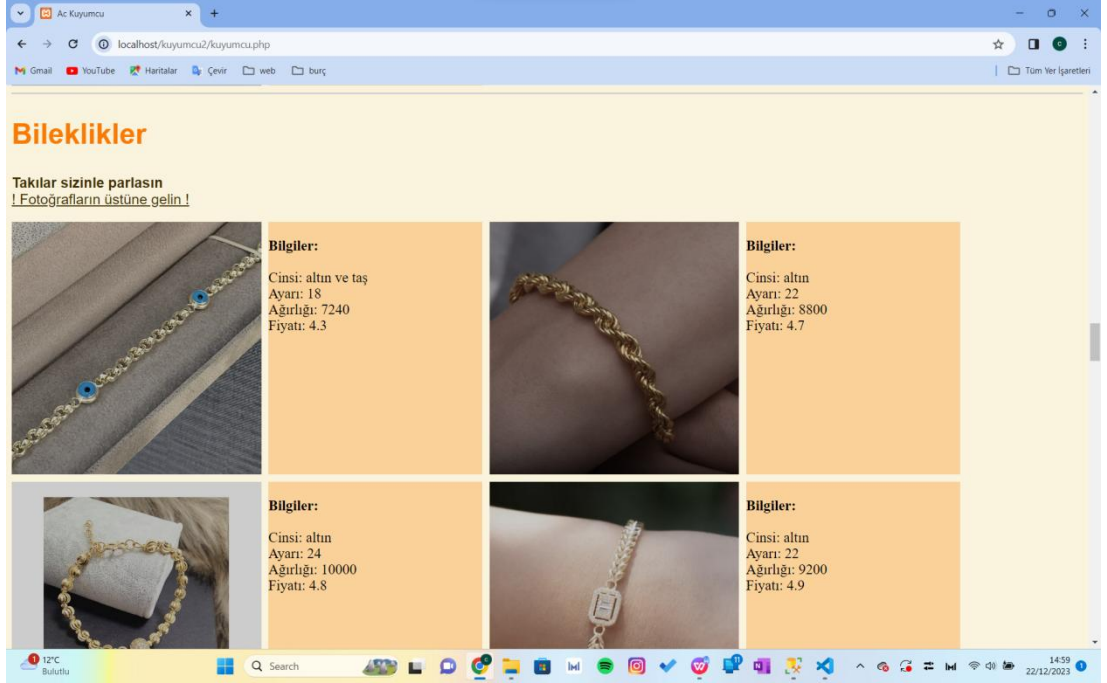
Ac Kuyumcu

localhost/kuyumcu2/kuyumcu.php

Gmail YouTube Haritalar Çevir web burç

Tüm Yer İşaretleri

Bileklikler

Takılar sizinle parlasın
! Fotoğrafların üstüne gelin !

Bilgiler:

Cinsi: altın ve taş
Ayarı: 18
Ağırlığı: 7240
Fiyatı: 4.3

Bilgiler:

Cinsi: altın
Ayarı: 22
Ağırlığı: 8800
Fiyatı: 4.7

Bilgiler:

Cinsi: altın
Ayarı: 24
Ağırlığı: 10000
Fiyatı: 4.8

Bilgiler:

Cinsi: altın
Ayarı: 22
Ağırlığı: 9200
Fiyatı: 4.9

12°C
Bulutlu

Search

14:59
22/12/2023